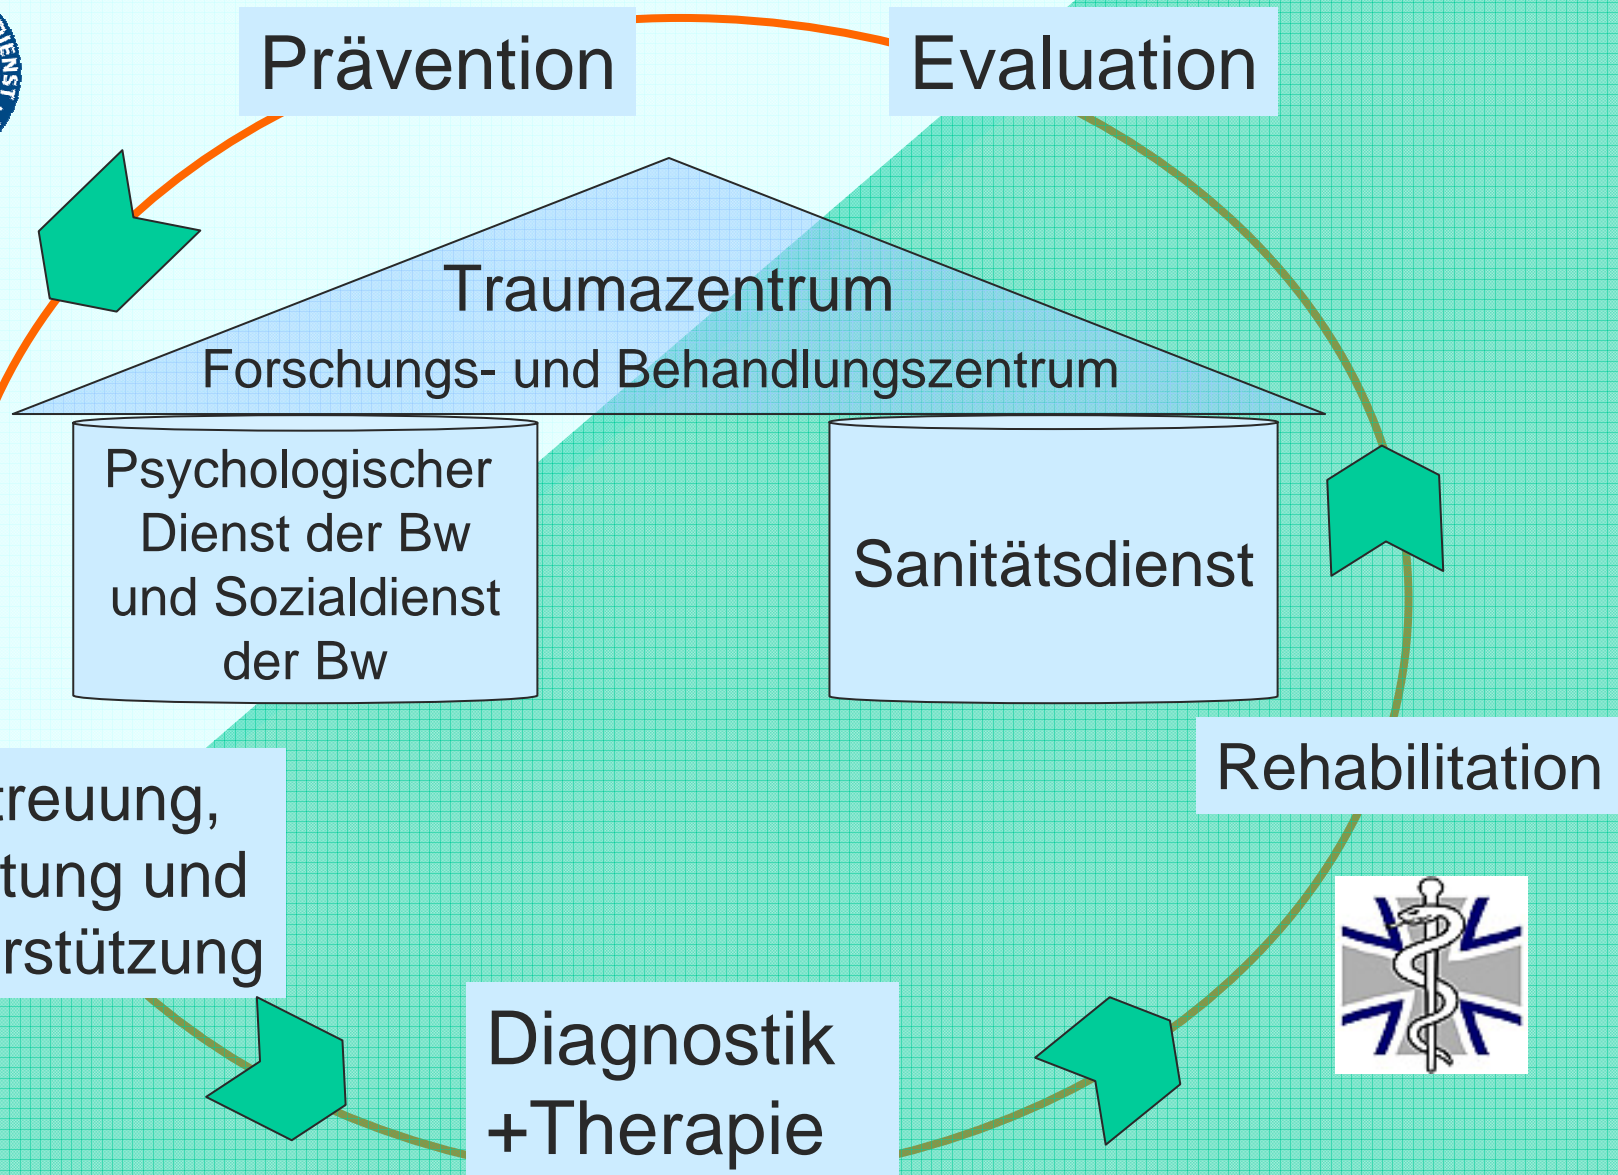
Prävention

Evaluation

Traumazentrum
Forschungs- und Behandlungszentrum

Psychologischer Dienst der Bw und Sozialdienst der Bw

Sanitätsdienst

Rehabilitation

treuung,
tung und
rstützung

Diagnostik +Therapie